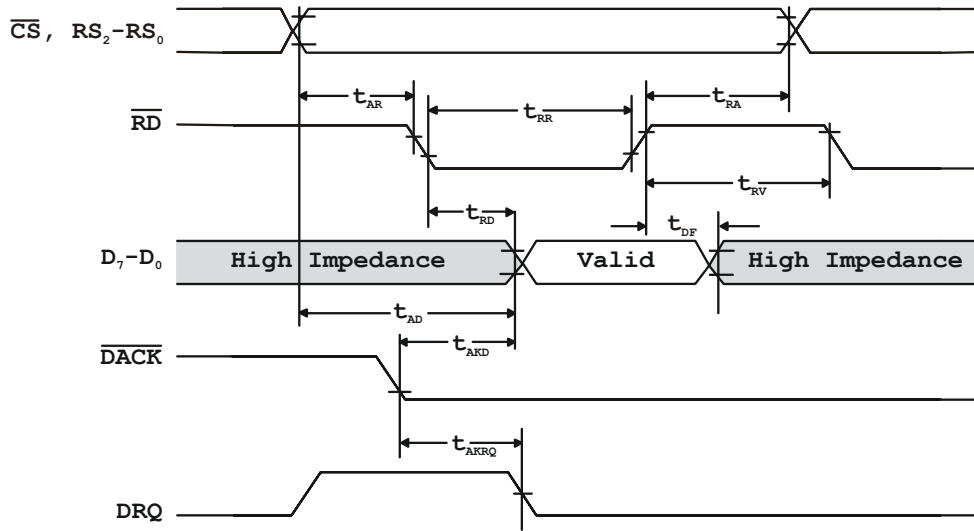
$\overline{CS}$, $RS_2$-$RS_0$

$t_{AR}$

$t_{RR}$

$t_{RA}$

$\overline{RD}$

$t_{RV}$

$t_{RD}$

$t_{DF}$

$D_7$-$D_0$

High Impedance

Valid

High Impedance

$t_{AD}$

$t_{AKD}$

$\overline{DACK}$

$t_{AKRQ}$

DRQ